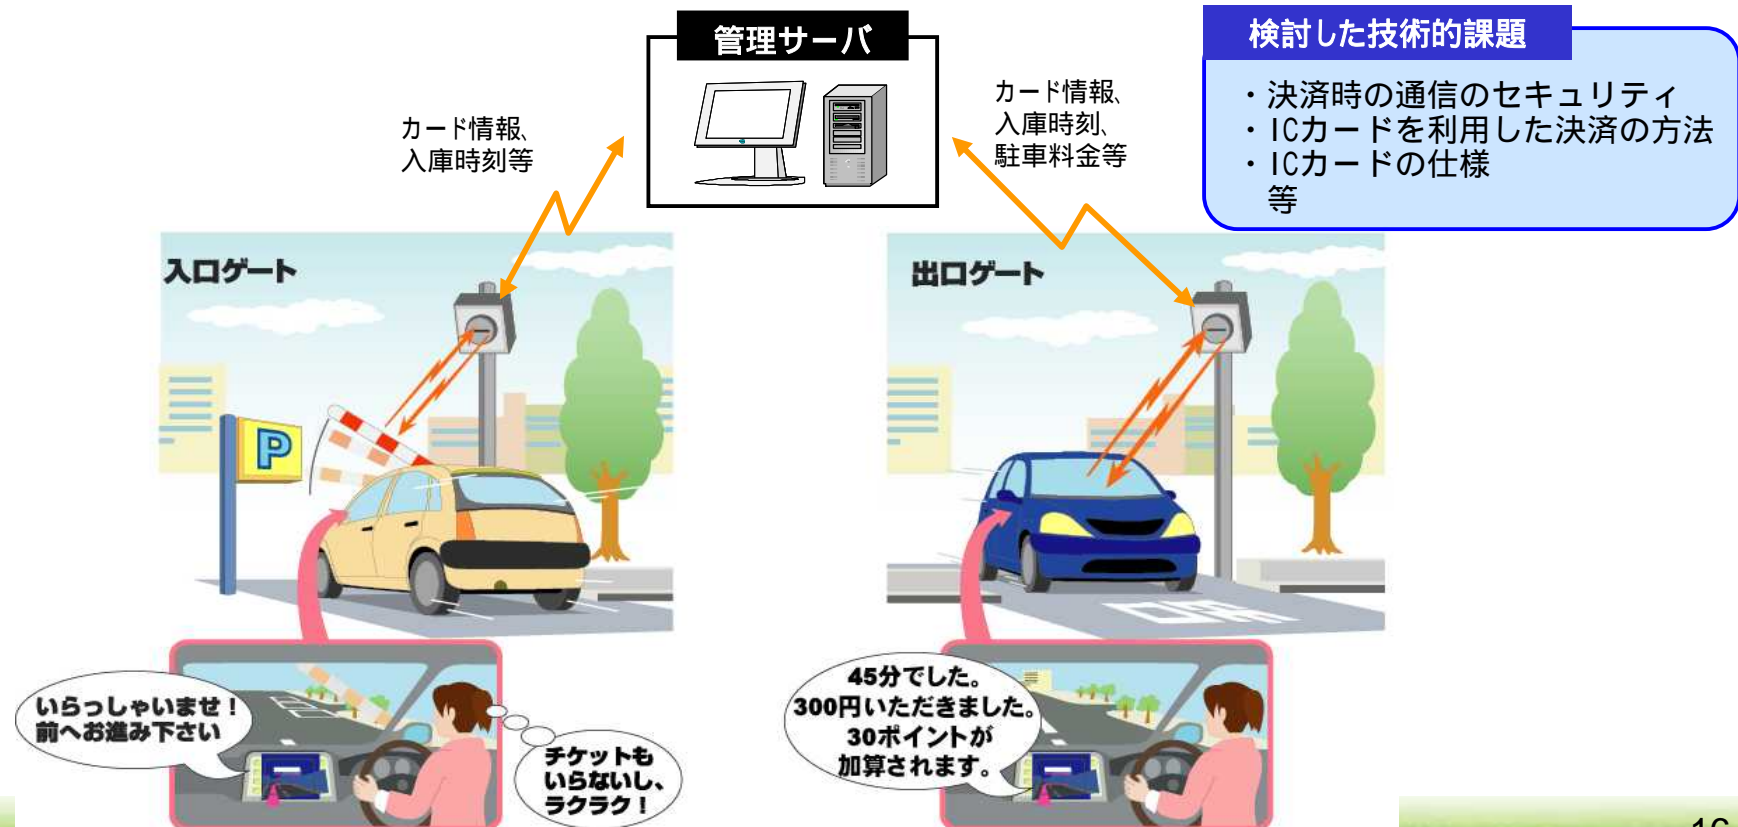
管理サーバ

カード情報、
入庫時刻等

カード情報、
入庫時刻、
駐車料金等

検討した技術的課題

・決済時の通信のセキュリティ
・ICカードを利用した決済の方法
・ICカードの仕様
等

入口ゲート

P

出口ゲート

いらっしゃいませ！
前へお進み下さい

チケットも
いらないし、
ラクラク！

45分でした。
300円いただきました。
30ポイントが
加算されます。

16